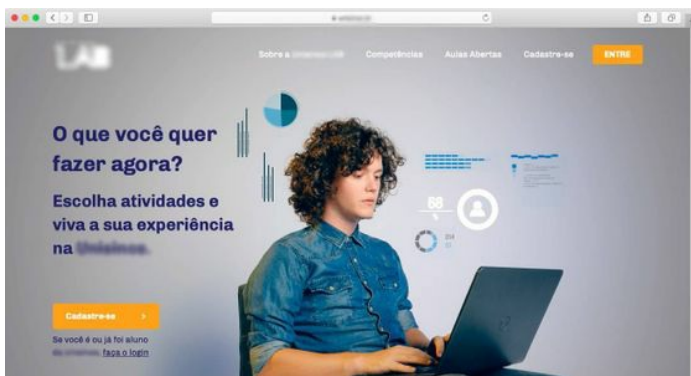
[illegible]

LA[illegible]

Sobre a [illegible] LAB    Competências    Aulas Abertas    Cadastre-se    ENTRE

O que você quer fazer agora?

Escolha atividades e viva a sua experiência na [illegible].

88

Cadastre-se >

Se você é ou já foi aluno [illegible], faça o login